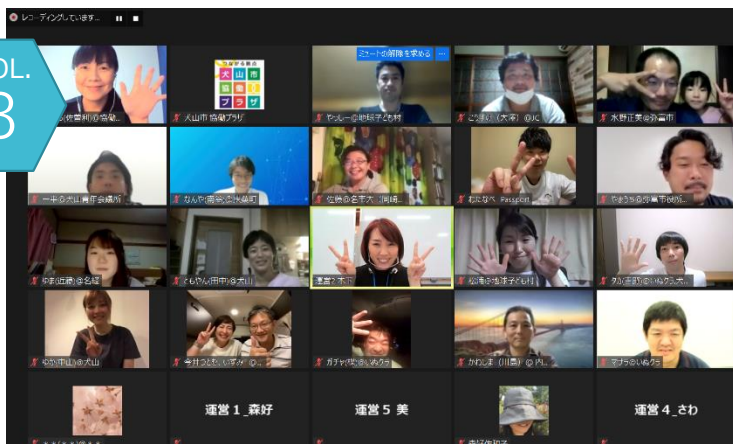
レコーディングしています...

OL.
3

ミュートの解除を求める

犬山市 協働プラザ

犬山市協働プラザ

やっしー@東郷子ども村

こうきい(大森)@JC

水野正美@弥富市

一平@犬山青年会議所

なんや(奥谷)@犬山町

佐藤@名東大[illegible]

わたなべ Passion

やまうち@春日市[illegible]

やまし(近藤)@名経

ともやん(田中)@犬山

運営2_木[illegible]

松浦@地球子ども村

タカ(遠藤)@いぬクラ

やかん(中山)@犬山

今井うどん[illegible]

ガチャ(吉田)@いぬクラ

かわしま(川島)@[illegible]

マナラ@いぬクラ

運営1_森好

運営5_美

運営4_さわ